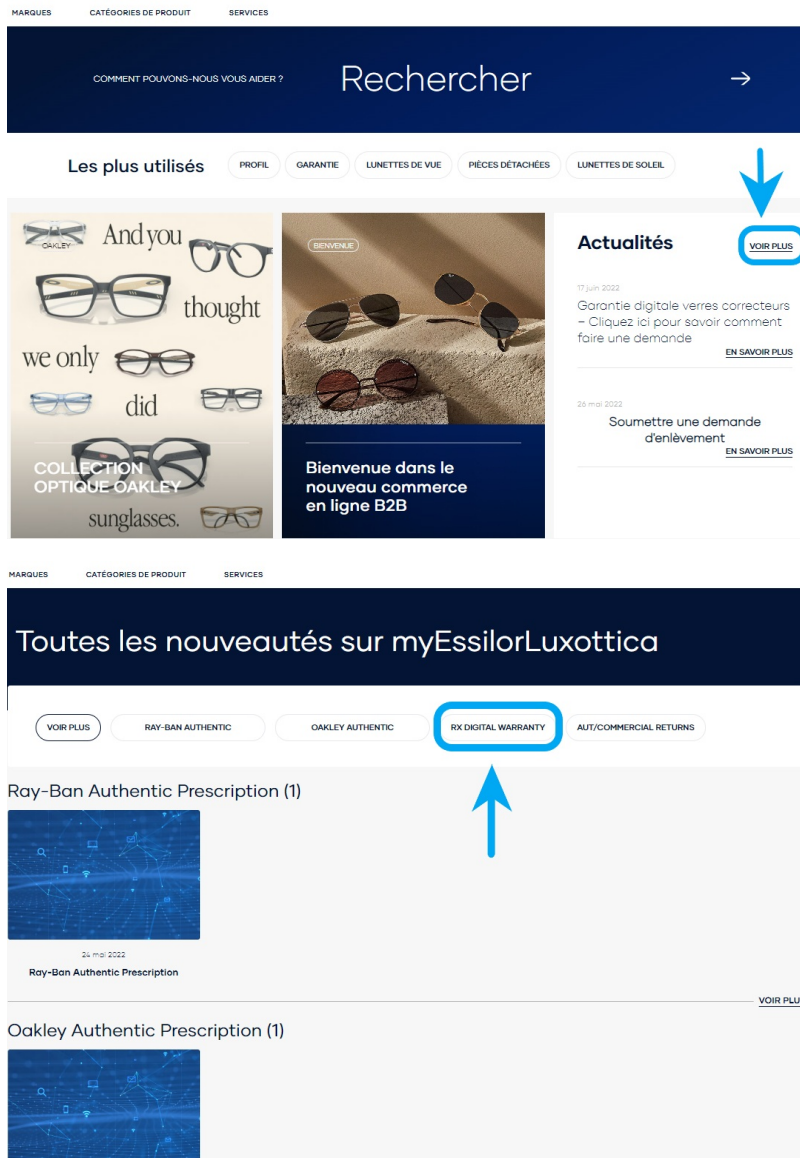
MARQUES CATÉGORIES DE PRODUIT SERVICES

COMMENT POUVONS-NOUS VOUS AIDER ? Rechercher →

Les plus utilisés PROFIL GARANTIE LUNETTES DE VUE PIÈCES DÉTACHÉES LUNETTES DE SOLEIL

OAKLEY And you thought we only did sunglasses.

COLLECTION OPTIQUE OAKLEY

BIENVENUE

Bienvenue dans le nouveau commerce en ligne B2B

Actualités VOIR PLUS

17 juin 2022

Garantie digitale verres correcteurs – Cliquez ici pour savoir comment faire une demande

EN SAVOIR PLUS

26 mai 2022

Soumettre une demande d'enlèvement

EN SAVOIR PLUS

MARQUES CATÉGORIES DE PRODUIT SERVICES

Toutes les nouveautés sur myEssilorLuxottica

VOIR PLUS RAY-BAN AUTHENTIC OAKLEY AUTHENTIC RX DIGITAL WARRANTY AUT/COMMERCIAL RETURNS

Ray-Ban Authentic Prescription (1)

24 mai 2022

Ray-Ban Authentic Prescription

VOIR PLU

Oakley Authentic Prescription (1)